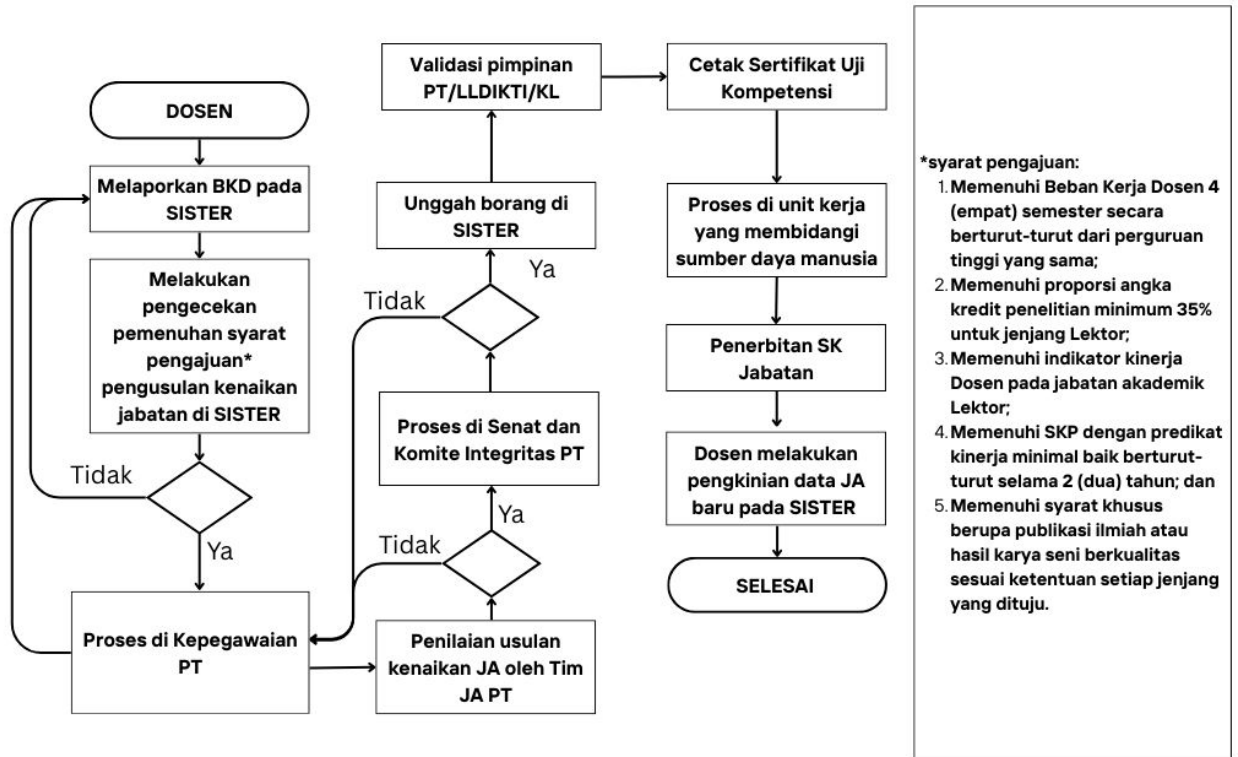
DOSEN

Melaporkan BKD pada SISTER

Melakukan pengecekan pemenuhan syarat pengajuan* pengusulan kenaikan jabatan di SISTER

Tidak

Ya

Proses di Kepegawaian PT

Penilaian usulan kenaikan JA oleh Tim JA PT

Tidak

Ya

Proses di Senat dan Komite Integritas PT

Tidak

Ya

Unggah borang di SISTER

Validasi pimpinan PT/LLDIKTI/KL

Cetak Sertifikat Uji Kompetensi

Proses di unit kerja yang membidangi sumber daya manusia

Penerbitan SK Jabatan

Dosen melakukan pengkinian data JA baru pada SISTER

SELESAI

*syarat pengajuan:
1. Memenuhi Beban Kerja Dosen 4 (empat) semester secara berturut-turut dari perguruan tinggi yang sama;
2. Memenuhi proporsi angka kredit penelitian minimum 35% untuk jenjang Lektor;
3. Memenuhi indikator kinerja Dosen pada jabatan akademik Lektor;
4. Memenuhi SKP dengan predikat kinerja minimal baik berturut-turut selama 2 (dua) tahun; dan
5. Memenuhi syarat khusus berupa publikasi ilmiah atau hasil karya seni berkualitas sesuai ketentuan setiap jenjang yang dituju.